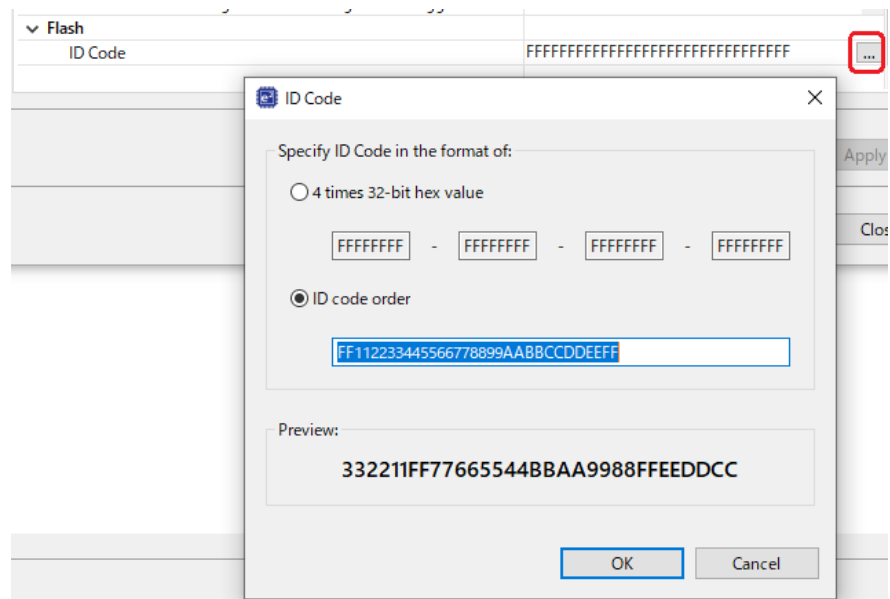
Flash
ID Code
FFFFFFFFFFFFFFFFFFFFFFFFFFFFFFFF
...

ID Code

Specify ID Code in the format of:

4 times 32-bit hex value

FFFFFFFF - FFFFFFFF - FFFFFFFF - FFFFFFFF

ID code order

FF112233445566778899AABBCCDDEEFF

Preview:

332211FF77665544BBAA9988FFEEDDCC

OK Cancel

Apply

Clos